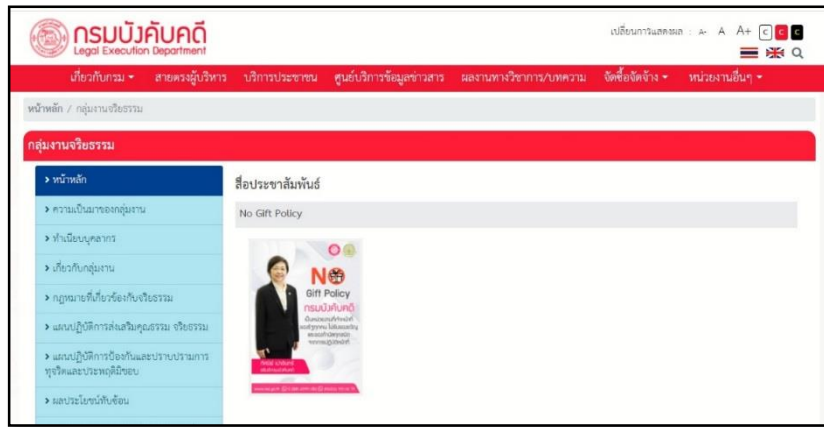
กรมบังคับคดี
Legal Execution Department

เปลี่ยนการแสดงผล : A- A A+ C C C

เกี่ยวกับกรม ▾ สายตรงผู้บริหาร บริการประชาชน ศูนย์บริการข้อมูลข่าวสาร ผลงานทางวิชาการ/บทความ จัดซื้อจัดจ้าง ▾ หน่วยงานอื่นๆ ▾

หน้าหลัก / กลุ่มงานจริยธรรม

กลุ่มงานจริยธรรม

› หน้าหลัก
› ความเป็นมาของกลุ่มงาน
› ทำเนียบบุคลากร
› เกี่ยวกับกลุ่มงาน
› กฎหมายที่เกี่ยวข้องกับจริยธรรม
› แผนปฏิบัติการส่งเสริมคุณธรรม จริยธรรม
› แผนปฏิบัติการป้องกันและปราบปรามการทุจริตและประพฤติมิชอบ
› ผลประโยชน์ทับซ้อน

สื่อประชาสัมพันธ์

No Gift Policy

NO Gift Policy
กรมบังคับคดี
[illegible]